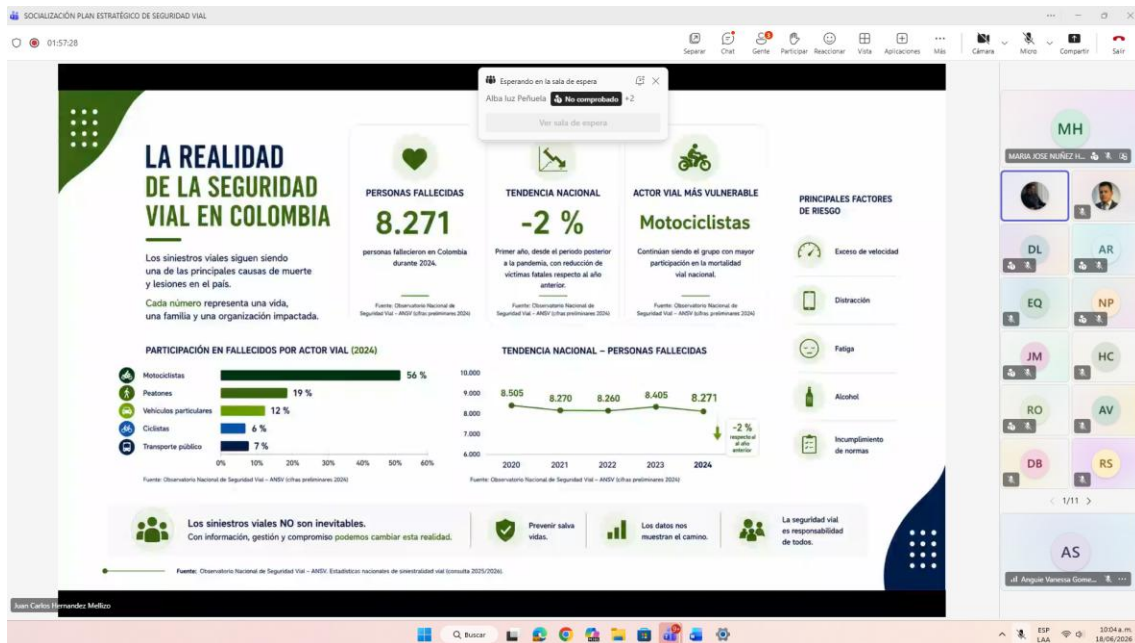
SOCIALIZACIÓN PLAN ESTRATÉGICO DE SEGURIDAD VIAL

01:57:28

Separar Chat Gente Participar Reaccionar Vista Aplicaciones Más Cámara Micro Compartir Salir

Esperando en la sala de espera
Alba luz Peñuela No comprobado +2
Ver sala de espera

LA REALIDAD DE LA SEGURIDAD VIAL EN COLOMBIA

Los siniestros viales siguen siendo una de las principales causas de muerte y lesiones en el país.

Cada número representa una vida, una familia y una organización impactada.

PERSONAS FALLECIDAS
8.271
personas fallecieron en Colombia durante 2024.
Fuente: Observatorio Nacional de Seguridad Vial – ANSV (cifras preliminares 2024)

TENDENCIA NACIONAL
-2 %
Primer año, desde el periodo posterior a la pandemia, con reducción de víctimas fatales respecto al año anterior.
Fuente: Observatorio Nacional de Seguridad Vial – ANSV (cifras preliminares 2024)

ACTOR VIAL MÁS VULNERABLE
Motociclistas
Continúan siendo el grupo con mayor participación en la mortalidad vial nacional.
Fuente: Observatorio Nacional de Seguridad Vial – ANSV (cifras preliminares 2024)

PRINCIPALES FACTORES DE RIESGO
Exceso de velocidad
Distracción
Fatiga
Alcohol
Incumplimiento de normas

PARTICIPACIÓN EN FALLECIDOS POR ACTOR VIAL (2024)
Motociclistas 56 %
Peatones 19 %
Vehículos particulares 12 %
Ciclistas 6 %
Transporte público 7 %
0% 10% 20% 30% 40% 50% 60%
Fuente: Observatorio Nacional de Seguridad Vial – ANSV (cifras preliminares 2024)

TENDENCIA NACIONAL – PERSONAS FALLECIDAS
10.000
9.000
8.000
7.000
6.000
8.505 8.270 8.260 8.405 8.271
2020 2021 2022 2023 2024
-2 % respecto al año anterior
Fuente: Observatorio Nacional de Seguridad Vial – ANSV (cifras preliminares 2024)

Los siniestros viales NO son inevitables.
Con información, gestión y compromiso podemos cambiar esta realidad.
Prevenir salva vidas.
Los datos nos muestran el camino.
La seguridad vial es responsabilidad de todos.

Fuente: Observatorio Nacional de Seguridad Vial – ANSV. Estadísticas nacionales de siniestralidad vial (consulta 2025/2026).

Juan Carlos Hernandez Mellizo

MH
MARIA JOSE NUÑEZ H...
DL AR
EQ NP
JM HC
RO AV
DB RS
1/11
AS
Anguie Vanessa Gome...

Buscar
ESP LAA
10:04 a.m.
18/06/2026